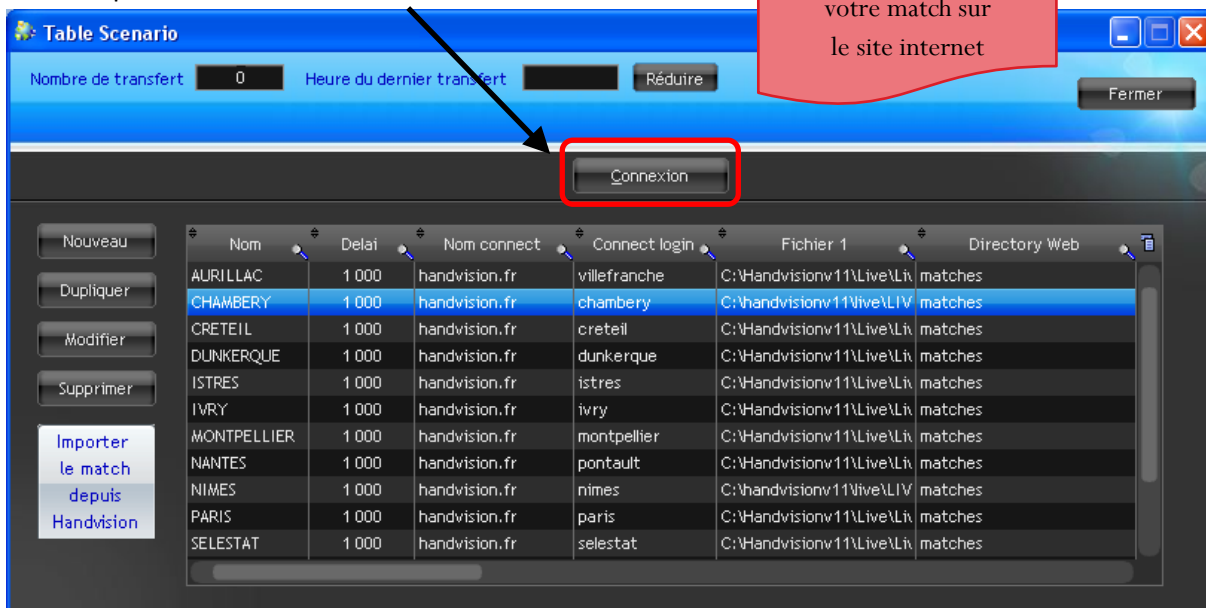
Table Scenario

votre match sur le site internet

Nombre de transfert 0 Heure du dernier transfert Réduire

Fermer

Connexion

Nouveau

Dupliquer

Modifier

Supprimer

Importer le match depuis Handvision

| Nom | Delai | Nom connect | Connect login | Fichier 1 | Directory Web |
|---|---|---|---|---|---|
| AURILLAC | 1 000 | handvision.fr | villefranche | C:\Handvisionv11\Live\Li | matches |
| CHAMBERY | 1 000 | handvision.fr | chambery | C:\handvisionv11\live\LIV | matches |
| CRETEIL | 1 000 | handvision.fr | creteil | C:\Handvisionv11\Live\Li | matches |
| DUNKERQUE | 1 000 | handvision.fr | dunkerque | C:\Handvisionv11\Live\Li | matches |
| ISTRES | 1 000 | handvision.fr | istres | C:\Handvisionv11\Live\Li | matches |
| IVRY | 1 000 | handvision.fr | ivry | C:\Handvisionv11\Live\Li | matches |
| MONTPELLIER | 1 000 | handvision.fr | montpellier | C:\Handvisionv11\Live\Li | matches |
| NANTES | 1 000 | handvision.fr | pontault | C:\Handvisionv11\Live\Li | matches |
| NIMES | 1 000 | handvision.fr | nimes | C:\handvisionv11\live\LIV | matches |
| PARIS | 1 000 | handvision.fr | paris | C:\Handvisionv11\Live\Li | matches |
| SELESTAT | 1 000 | handvision.fr | selestat | C:\Handvisionv11\Live\Li | matches |